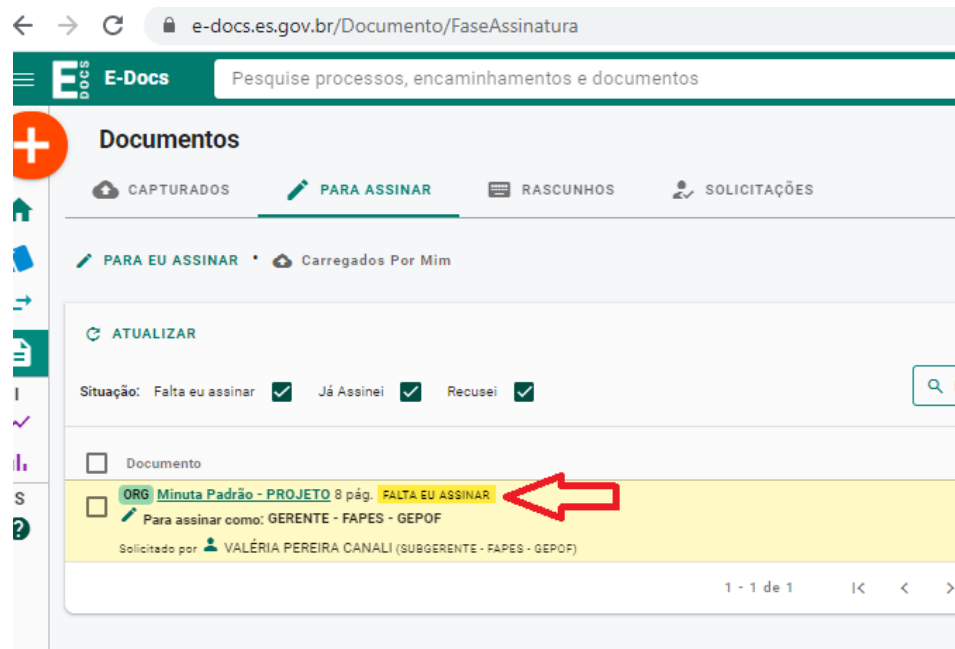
e-docs.es.gov.br/Documento/FaseAssinatura

E-Docs

Pesquise processos, encaminhamentos e documentos

Documentos

CAPTURADOS PARA ASSINAR RASCUNHOS SOLICITAÇÕES

PARA EU ASSINAR • Carregados Por Mim

ATUALIZAR

Situação: Falta eu assinar Já Assinei Recusei

Documento

ORG Minuta Padrão - PROJETO 8 pág. FALTA EU ASSINAR

Para assinar como: GERENTE - FAPES - GEPOF

Solicitado por VALÉRIA PEREIRA CANALI (SUBGERENTE - FAPES - GEPOF)

1 - 1 de 1